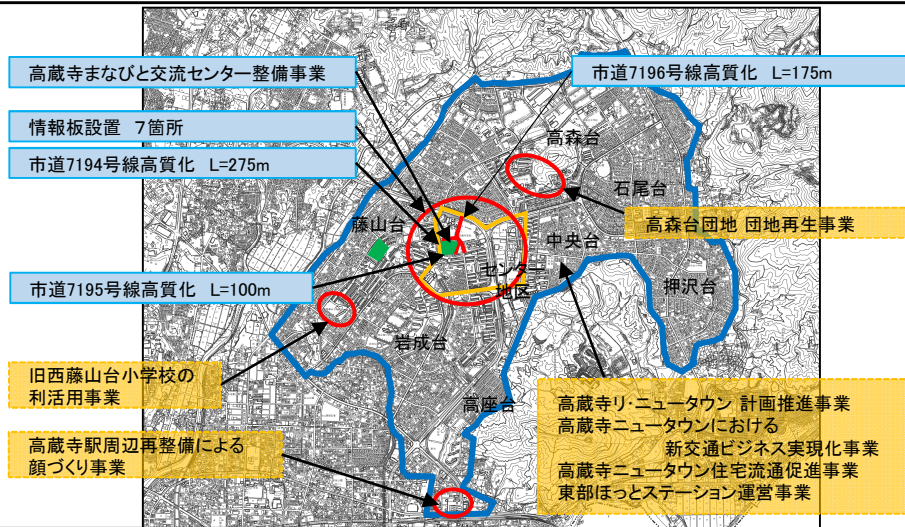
高蔵寺まなびと交流センター整備事業

情報板設置　7箇所

市道7194号線高質化　L=275m

市道7196号線高質化　L=175m

市道7195号線高質化　L=100m

高森台

石尾台

藤山台

中央台

センター地区

押沢台

岩成台

高座台

高森台団地 団地再生事業

旧西藤山台小学校の利活用事業

高蔵寺駅周辺再整備による顔づくり事業

高蔵寺リ・ニュータウン 計画推進事業
高蔵寺ニュータウンにおける
新交通ビジネス実現化事業
高蔵寺ニュータウン住宅流通促進事業
東部ほっとステーション運営事業